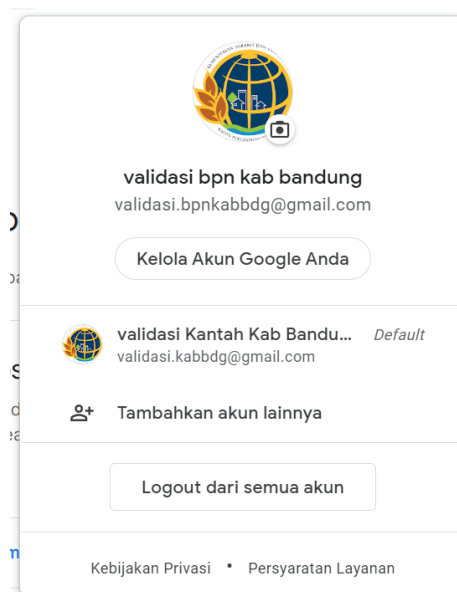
validasi bpn kab bandung
validasi.bpnkabbdg@gmail.com

Kelola Akun Google Anda

validasi Kantah Kab Bandu... Default
validasi.kabbdg@gmail.com

Tambahkan akun lainnya

Logout dari semua akun

Kebijakan Privasi • Persyaratan Layanan